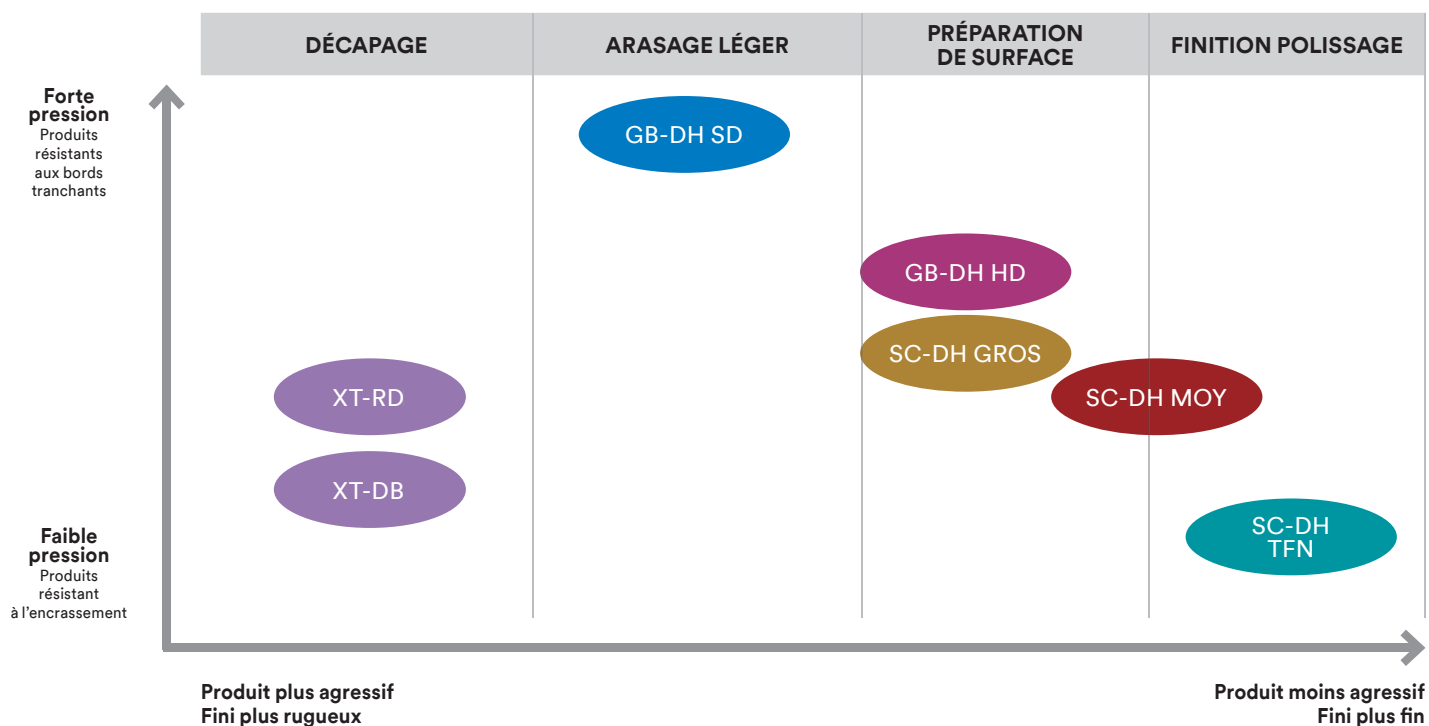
DÉCAPAGE

ARASAGE LÉGER

PRÉPARATION DE SURFACE

FINITION POLISSAGE

Forte pression
Produits résistants aux bords tranchants

GB-DH SD

GB-DH HD

SC-DH GROS

XT-RD

SC-DH MOY

XT-DB

Faible pression
Produits résistant à l'encrassement

SC-DH TFN

Produit plus agressif
Fini plus rugueux

Produit moins agressif
Fini plus fin